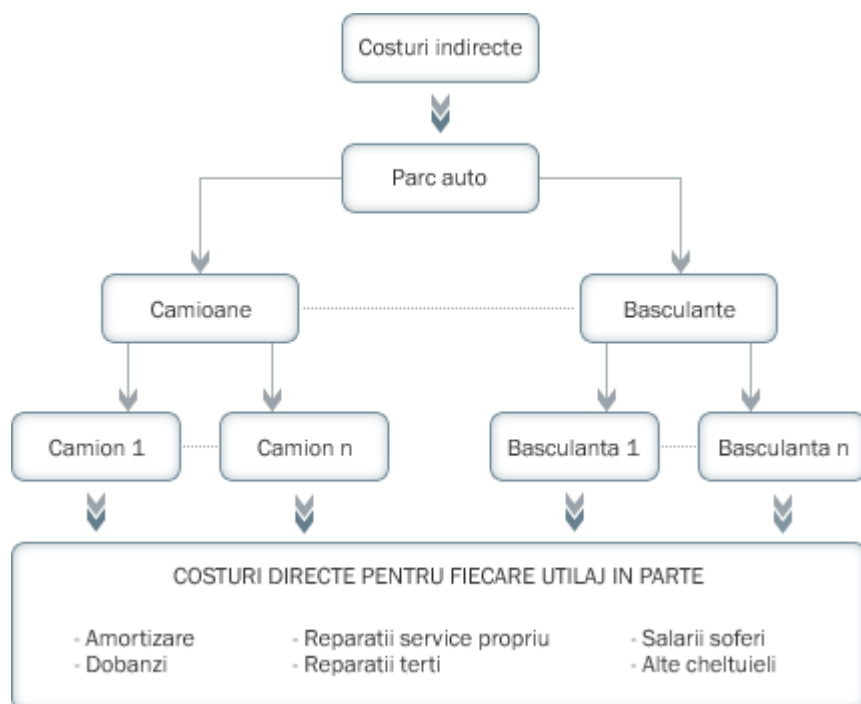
Costuri indirecte

Parc auto

Camioane

Basculante

Camion 1

Camion n

Basculanta 1

Basculanta n

COSTURI DIRECTE PENTRU FIECARE UTILAJ IN PARTE

- Amortizare
- Dobanzi

- Reparatii service propriu
- Reparatii terti

- Salarii soferi
- Alte cheltuieli